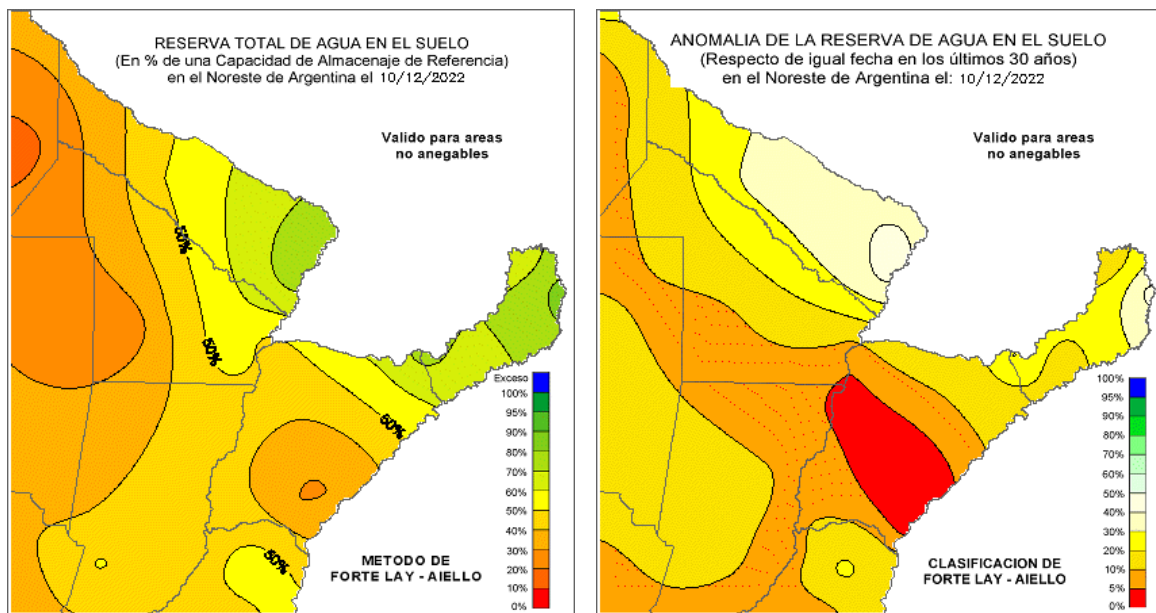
RESERVA TOTAL DE AGUA EN EL SUELO
(En % de una Capacidad de Almacenaje de Referencia)
en el Noreste de Argentina el 10/12/2022

Valido para areas
no anegables

50%
50%
50%
50%

Exceso
100%
95%
90%
80%
70%
60%
50%
40%
30%
20%
10%
0%

METODO DE
FORTE LAY - AIELLO

ANOMALIA DE LA RESERVA DE AGUA EN EL SUELO
(Respecto de igual fecha en los últimos 30 años)
en el Noreste de Argentina el: 10/12/2022

Valido para areas
no anegables

100%
95%
90%
80%
70%
60%
50%
40%
30%
20%
10%
5%
0%

CLASIFICACION DE
FORTE LAY - AIELLO